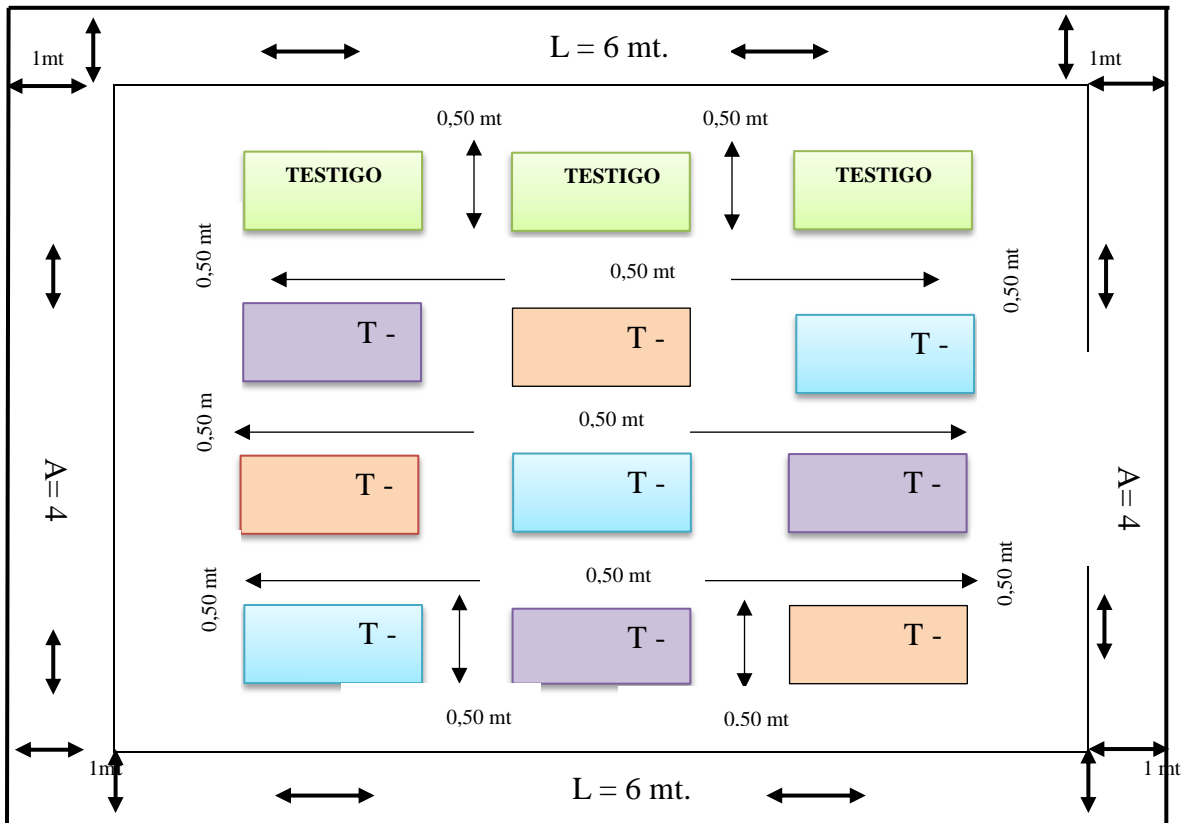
1mt

L = 6 mt.

1mt

0,50 mt

0,50 mt

TESTIGO

TESTIGO

TESTIGO

0,50 mt

0,50 mt

0,50 mt

T -

T -

T -

0,50 m

0,50 mt

A= 4

T -

T -

T -

A= 4

0,50 mt

0,50 mt

0,50 mt

T -

T -

T -

0,50 mt

0.50 mt

1mt

L = 6 mt.

1 mt